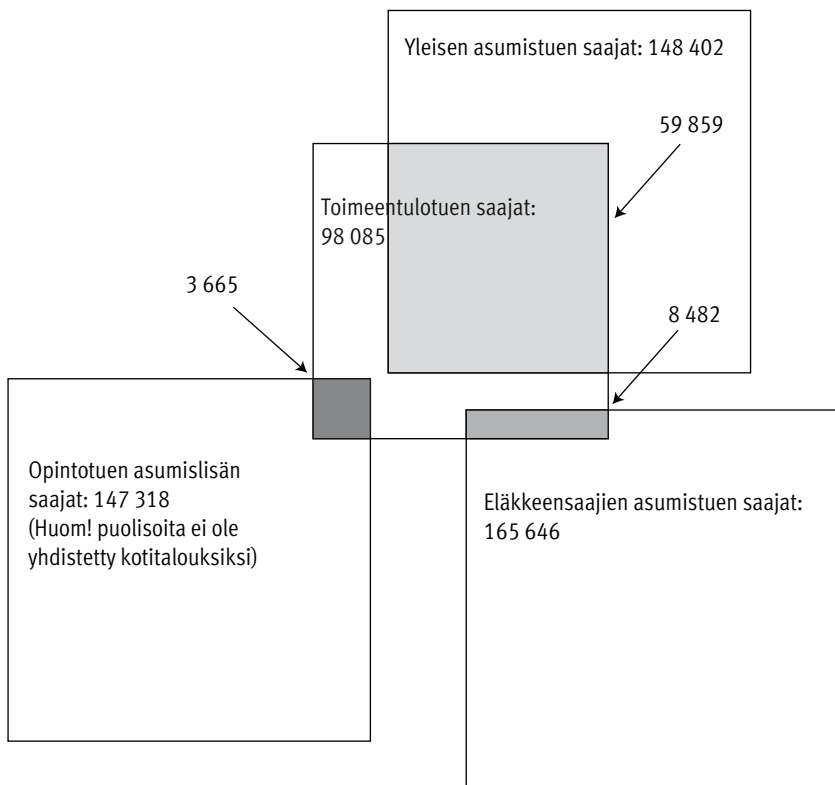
Yleisen asumistuen saajat: 148 402

59 859

Toimeentulotuen saajat: 98 085

3 665

8 482

Opintotuen asumislisän saajat: 147 318 (Huom! puolisoita ei ole yhdistetty kotitalouksiksi)

Eläkkeensaajien asumistuen saajat: 165 646